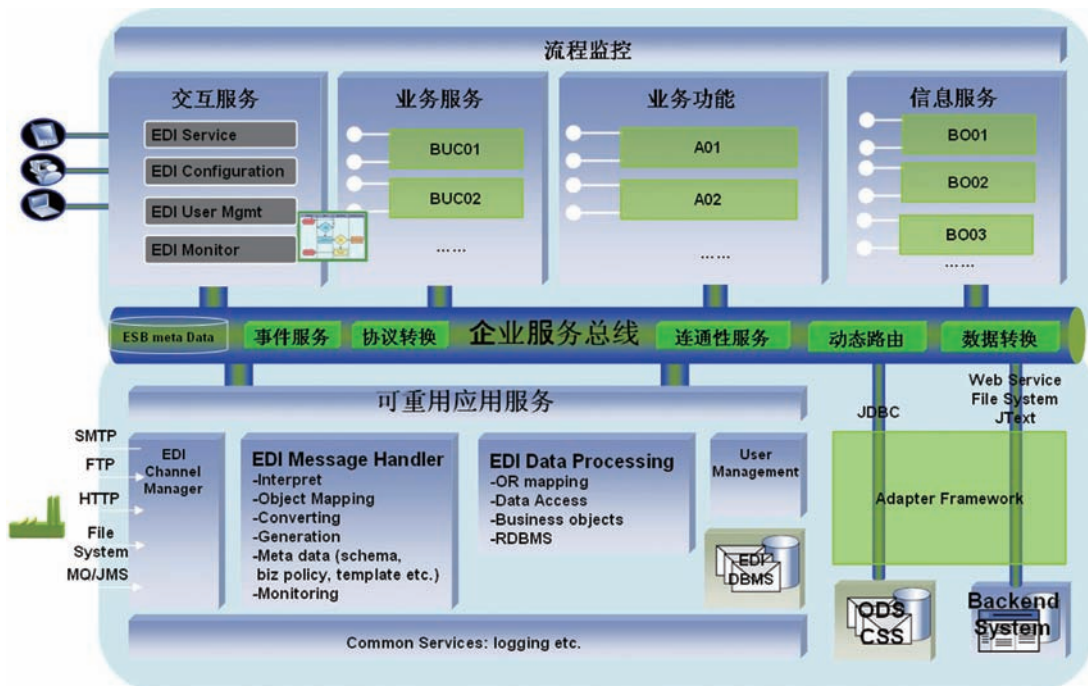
流程监控

交互服务

EDI Service

EDI Configuration

EDI User Mgmt

EDI Monitor

业务服务

BUC01

BUC02

……

业务功能

A01

A02

……

信息服务

BO01

BO02

BO03

……

ESB meta Data

事件服务

协议转换

企业服务总线

连通性服务

动态路由

数据转换

可重用应用服务

SMTP

FTP

HTTP

File System

MQ/JMS

EDI Channel Manager

EDI Message Handler
-Interpret
-Object Mapping
-Converting
-Generation
-Meta data (schema, biz policy, template etc.)
-Monitoring

EDI Data Processing
-OR mapping
-Data Access
-Business objects
-RDBMS

User Management

EDI DBMS

JDBC

Web Service
File System
JText

Adapter Framework

ODS CSS

Backend System

Common Services: logging etc.